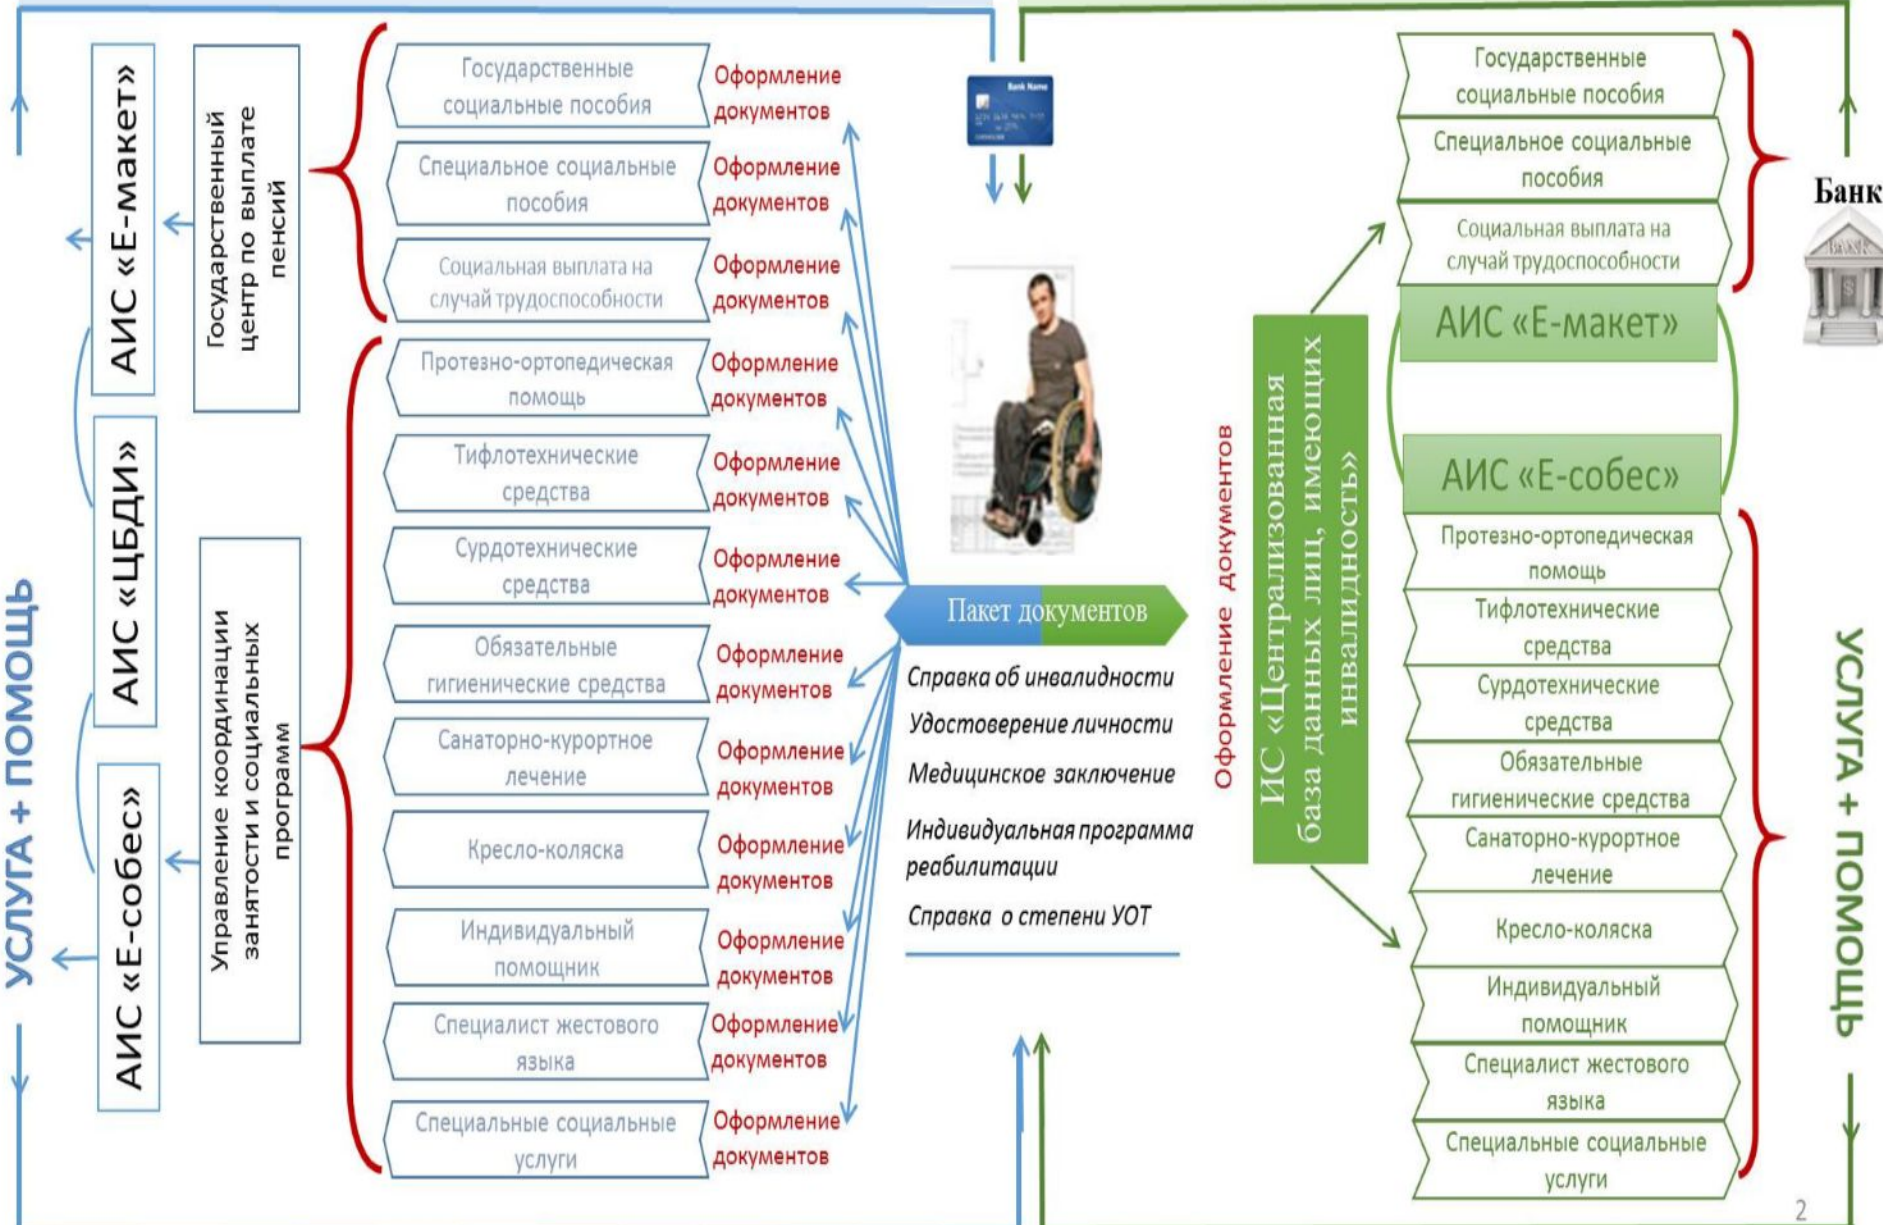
УСЛУГА + ПОМОЩЬ

АИС «Е-макет»

АИС «ЦБДИ»

АИС «Е-собес»

Государственный центр по выплате пенсий

Управление координации занятости и социальных программ

Государственные социальные пособия
Оформление документов

Специальное социальные пособия
Оформление документов

Социальная выплата на случай трудоспособности
Оформление документов

Протезно-ортопедическая помощь
Оформление документов

Тифлотехнические средства
Оформление документов

Сурдотехнические средства
Оформление документов

Обязательные гигиенические средства
Оформление документов

Санаторно-курортное лечение
Оформление документов

Кресло-коляска
Оформление документов

Индивидуальный помощник
Оформление документов

Специалист жестового языка
Оформление документов

Специальные социальные услуги
Оформление документов

Bank Name

Пакет документов

Справка об инвалидности
Удостоверение личности
Медицинское заключение
Индивидуальная программа реабилитации
Справка о степени УОТ

Оформление документов

ИС «Централизованная база данных лиц, имеющих инвалидность»

Государственные социальные пособия

Специальное социальные пособия

Социальная выплата на случай трудоспособности

АИС «Е-макет»

АИС «Е-собес»

Протезно-ортопедическая помощь

Тифлотехнические средства

Сурдотехнические средства

Обязательные гигиенические средства

Санаторно-курортное лечение

Кресло-коляска

Индивидуальный помощник

Специалист жестового языка

Специальные социальные услуги

Банк

BANK

УСЛУГА + ПОМОЩЬ

2